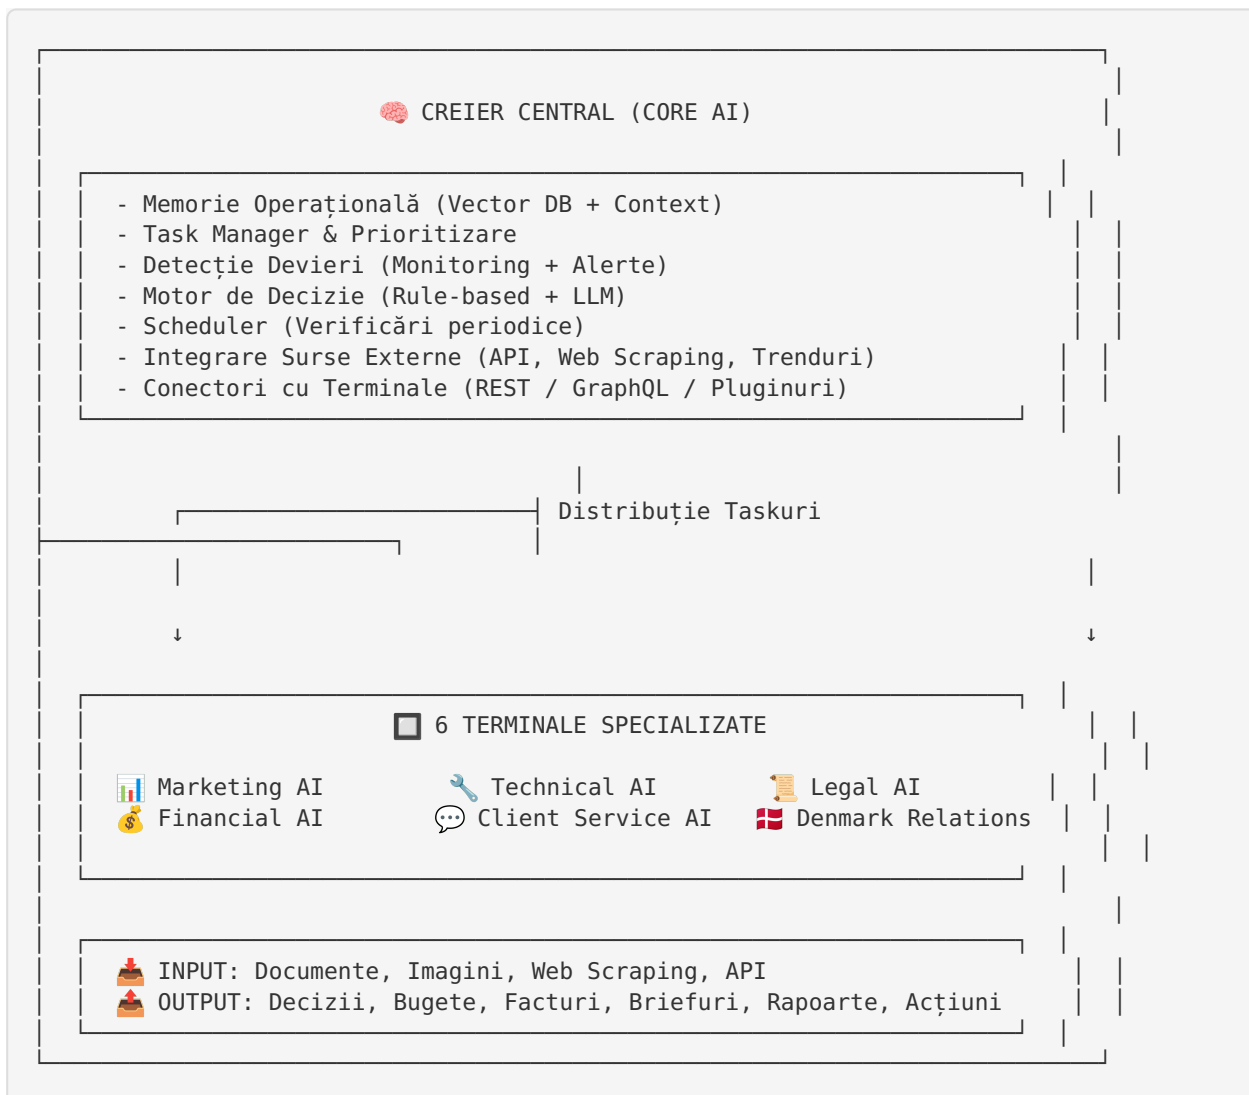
🧠 CREIER CENTRAL (CORE AI)

- Memorie Operațională (Vector DB + Context)
- Task Manager & Prioritizare
- Detecție Devieri (Monitoring + Alerte)
- Motor de Decizie (Rule-based + LLM)
- Scheduler (Verificări periodice)
- Integrare Surse Externe (API, Web Scraping, Trenduri)
- Conectori cu Terminale (REST / GraphQL / Pluginuri)

Distribuție Taskuri

↓ ↓

🔲 6 TERMINALE SPECIALIZATE

📊 Marketing AI 🔧 Technical AI 📜 Legal AI
💰 Financial AI 💬 Client Service AI 🇩🇰 Denmark Relations

📥 INPUT: Documente, Imagini, Web Scraping, API
📤 OUTPUT: Decizii, Bugete, Facturi, Briefuri, Rapoarte, Acțiuni